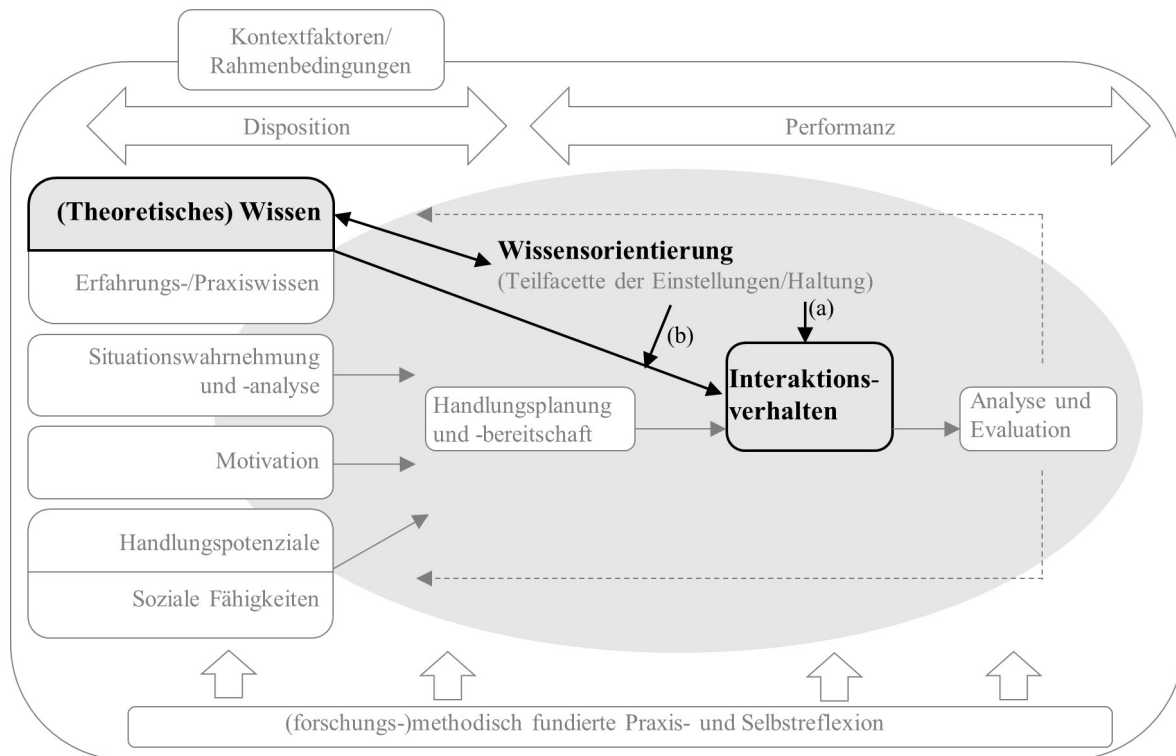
Kontextfaktoren/
Rahmenbedingungen

Disposition

Performanz

(Theoretisches) Wissen

Erfahrungs-/Praxiswissen

Wissensorientierung
(Teilfacette der Einstellungen/Haltung)

(a)

(b)

Situationswahrnehmung und -analyse

Motivation

Handlungspotenziale

Soziale Fähigkeiten

Handlungsplanung und -bereitschaft

Interaktionsverhalten

Analyse und Evaluation

(forschungs-)methodisch fundierte Praxis- und Selbstreflexion